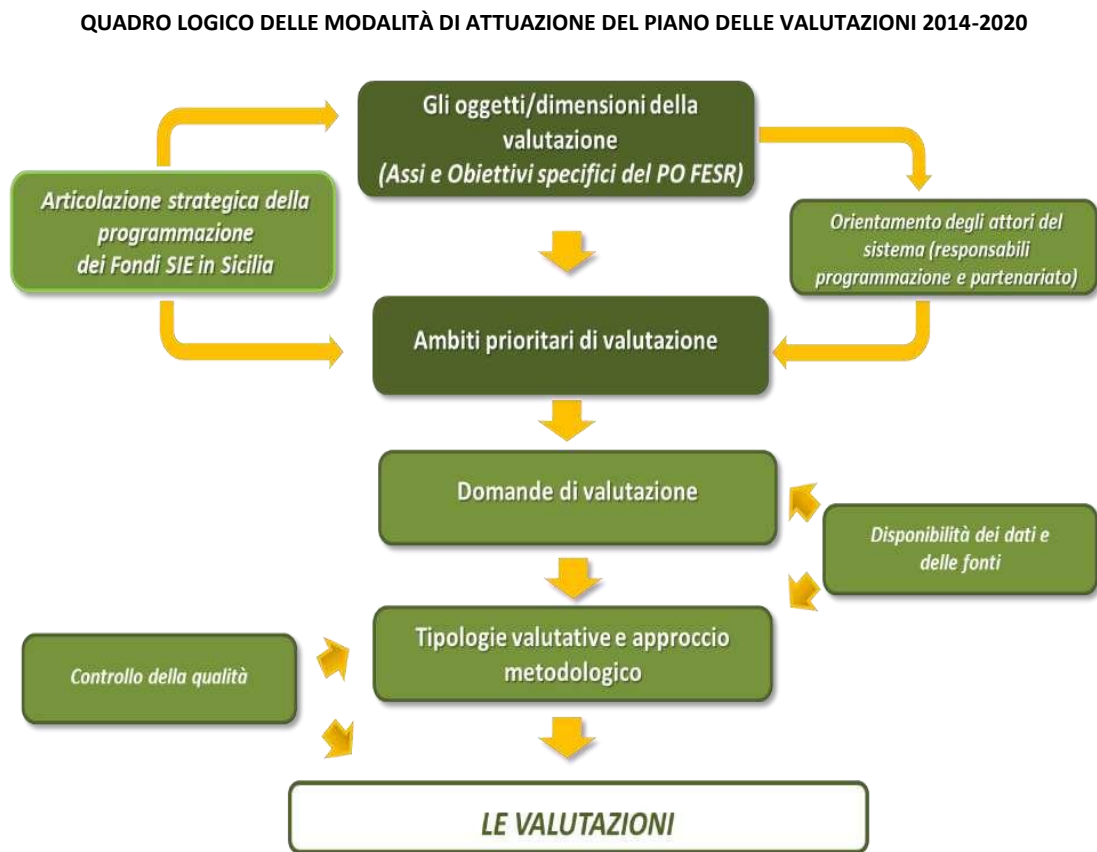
QUADRO LOGICO DELLE MODALITÀ DI ATTUAZIONE DEL PIANO DELLE VALUTAZIONI 2014-2020

Gli oggetti/dimensioni della valutazione (Assi e Obiettivi specifici del PO FESR)

Articolazione strategica della programmazione dei Fondi SIE in Sicilia

Orientamento degli attori del sistema (responsabili programmazione e partenariato)

Ambiti prioritari di valutazione

Domande di valutazione

Disponibilità dei dati e delle fonti

Controllo della qualità

Tipologie valutative e approccio metodologico

LE VALUTAZIONI